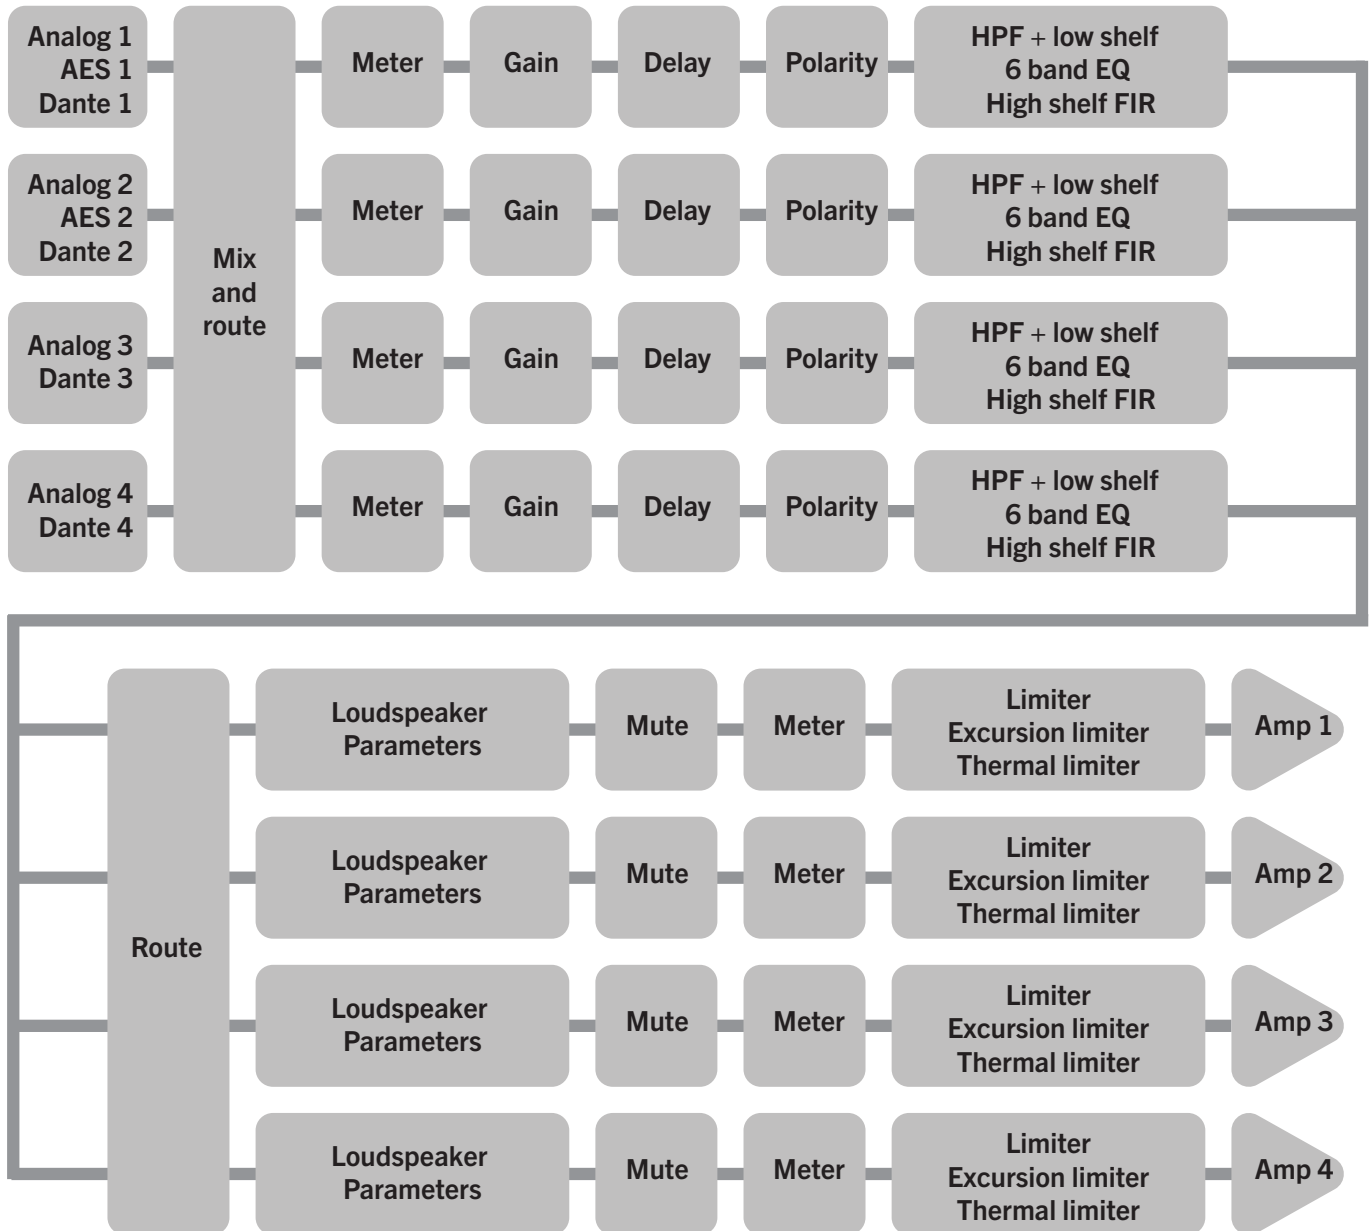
Analog 1
AES 1
Dante 1

Analog 2
AES 2
Dante 2

Analog 3
Dante 3

Analog 4
Dante 4

Mix and route

Meter
Gain
Delay
Polarity
HPF + low shelf
6 band EQ
High shelf FIR

Meter
Gain
Delay
Polarity
HPF + low shelf
6 band EQ
High shelf FIR

Meter
Gain
Delay
Polarity
HPF + low shelf
6 band EQ
High shelf FIR

Meter
Gain
Delay
Polarity
HPF + low shelf
6 band EQ
High shelf FIR

Route

Loudspeaker Parameters
Mute
Meter
Limiter
Excursion limiter
Thermal limiter
Amp 1

Loudspeaker Parameters
Mute
Meter
Limiter
Excursion limiter
Thermal limiter
Amp 2

Loudspeaker Parameters
Mute
Meter
Limiter
Excursion limiter
Thermal limiter
Amp 3

Loudspeaker Parameters
Mute
Meter
Limiter
Excursion limiter
Thermal limiter
Amp 4